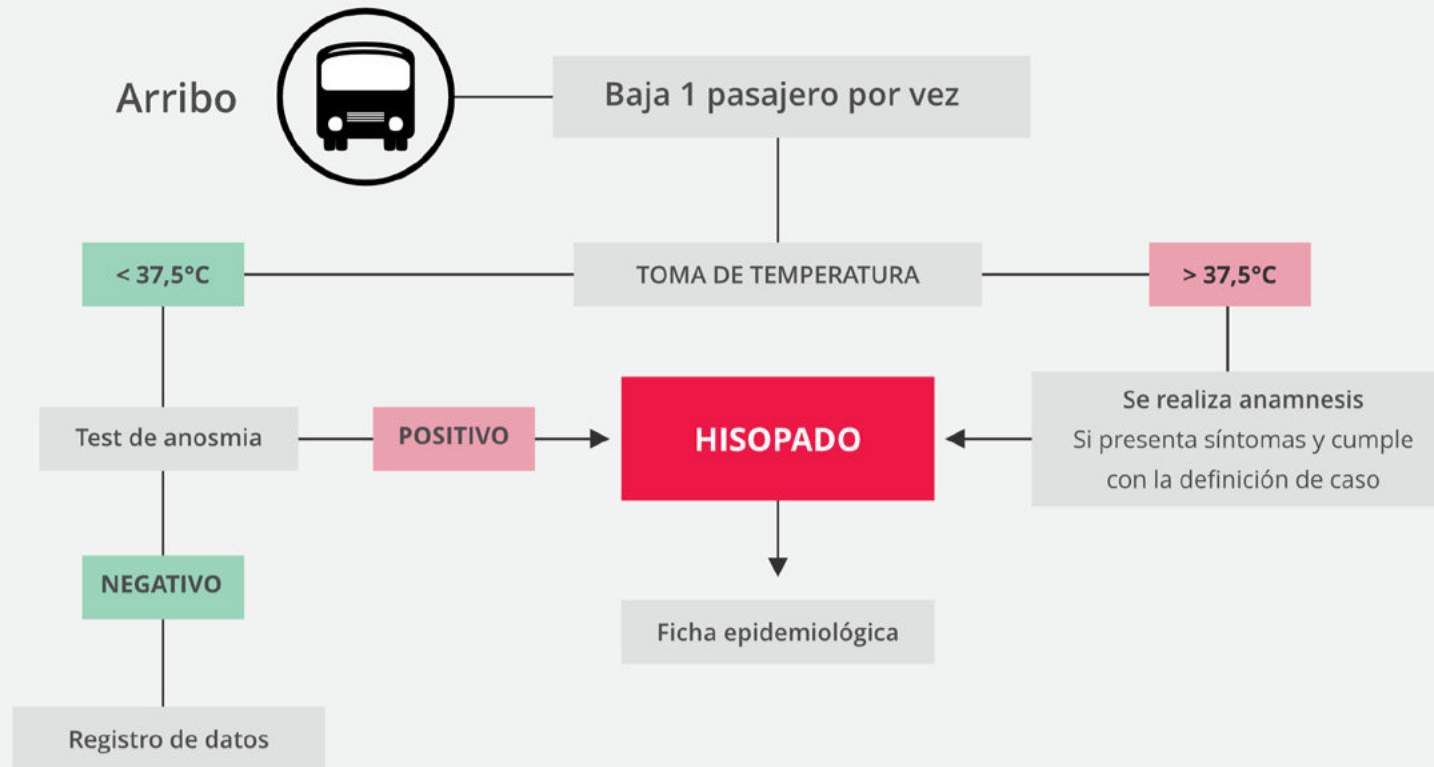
Arribo

Baja 1 pasajero por vez

< 37,5°C

TOMA DE TEMPERATURA

> 37,5°C

Test de anosmia

POSITIVO

HISOPADO

Se realiza anamnesis
Si presenta síntomas y cumple con la definición de caso

NEGATIVO

Ficha epidemiológica

Registro de datos